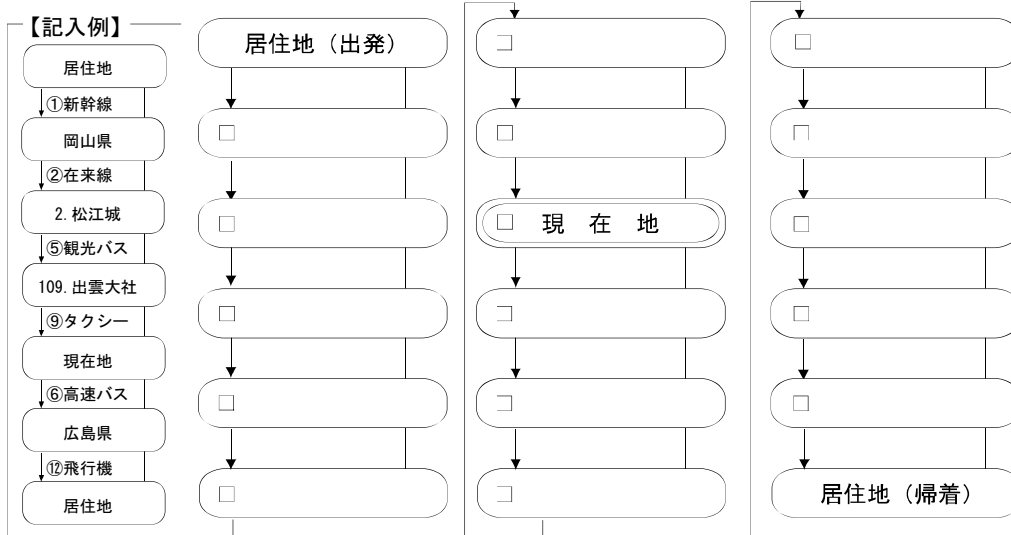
【記入例】

居住地

①新幹線

岡山県

②在来線

2. 松江城

⑤観光バス

109. 出雲大社

⑨タクシー

現在地

⑥高速バス

広島県

⑫飛行機

居住地

居住地（出発）

□

□

□

□

□

□

□

□ 現 在 地

□

□

□

□

□

□

□

□

居住地（帰着）